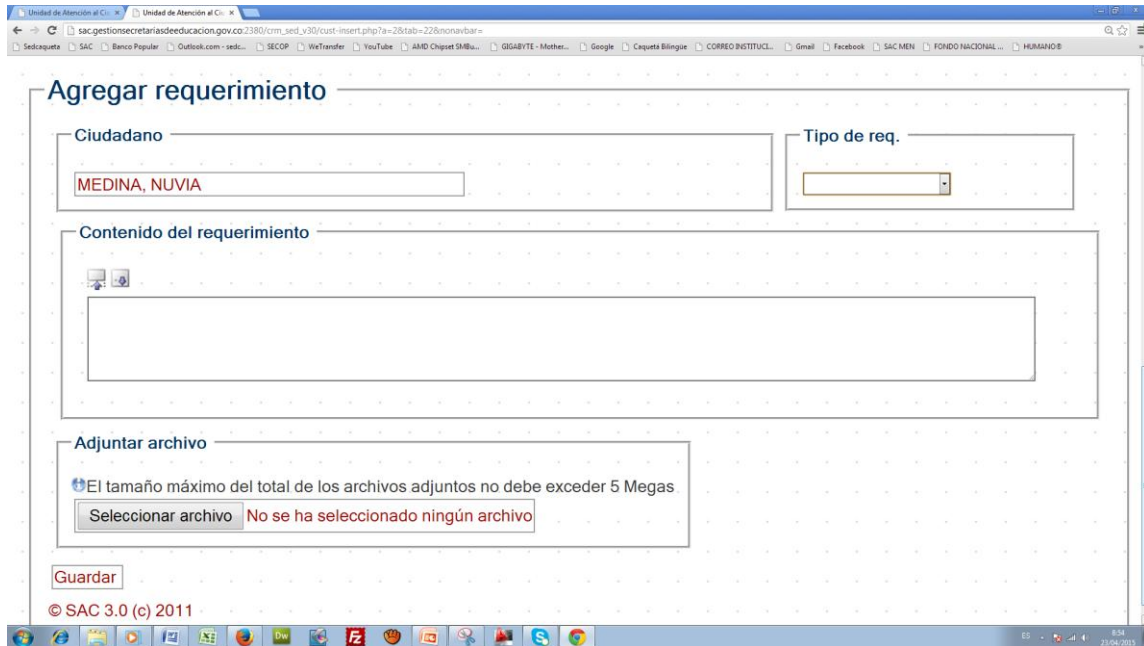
Unidad de Atención al Ciu ×
Unidad de Atención al Ciu ×

sac.gestionsecretariasdeeducacion.gov.co:2380/crm_sed_v30/cust-insert.php?a=2&tab=22&nonavbar=

Sedcaqueta | SAC | Banco Popular | Outlook.com - sedc... | SECOP | WeTransfer | YouTube | AMD Chipset SMBu... | GIGABYTE - Mother... | Google | Caquetá Bilingüe | CORREO INSTITUCI... | Gmail | Facebook | SAC MEN | FONDO NACIONAL ... | HUMANO®

Agregar requerimiento

Ciudadano

MEDINA, NUVIA

Tipo de req.

Contenido del requerimiento

Adjuntar archivo

El tamaño máximo del total de los archivos adjuntos no debe exceder 5 Megas

Seleccionar archivo No se ha seleccionado ningún archivo

Guardar

© SAC 3.0 (c) 2011

ES 8:54 23/04/2015